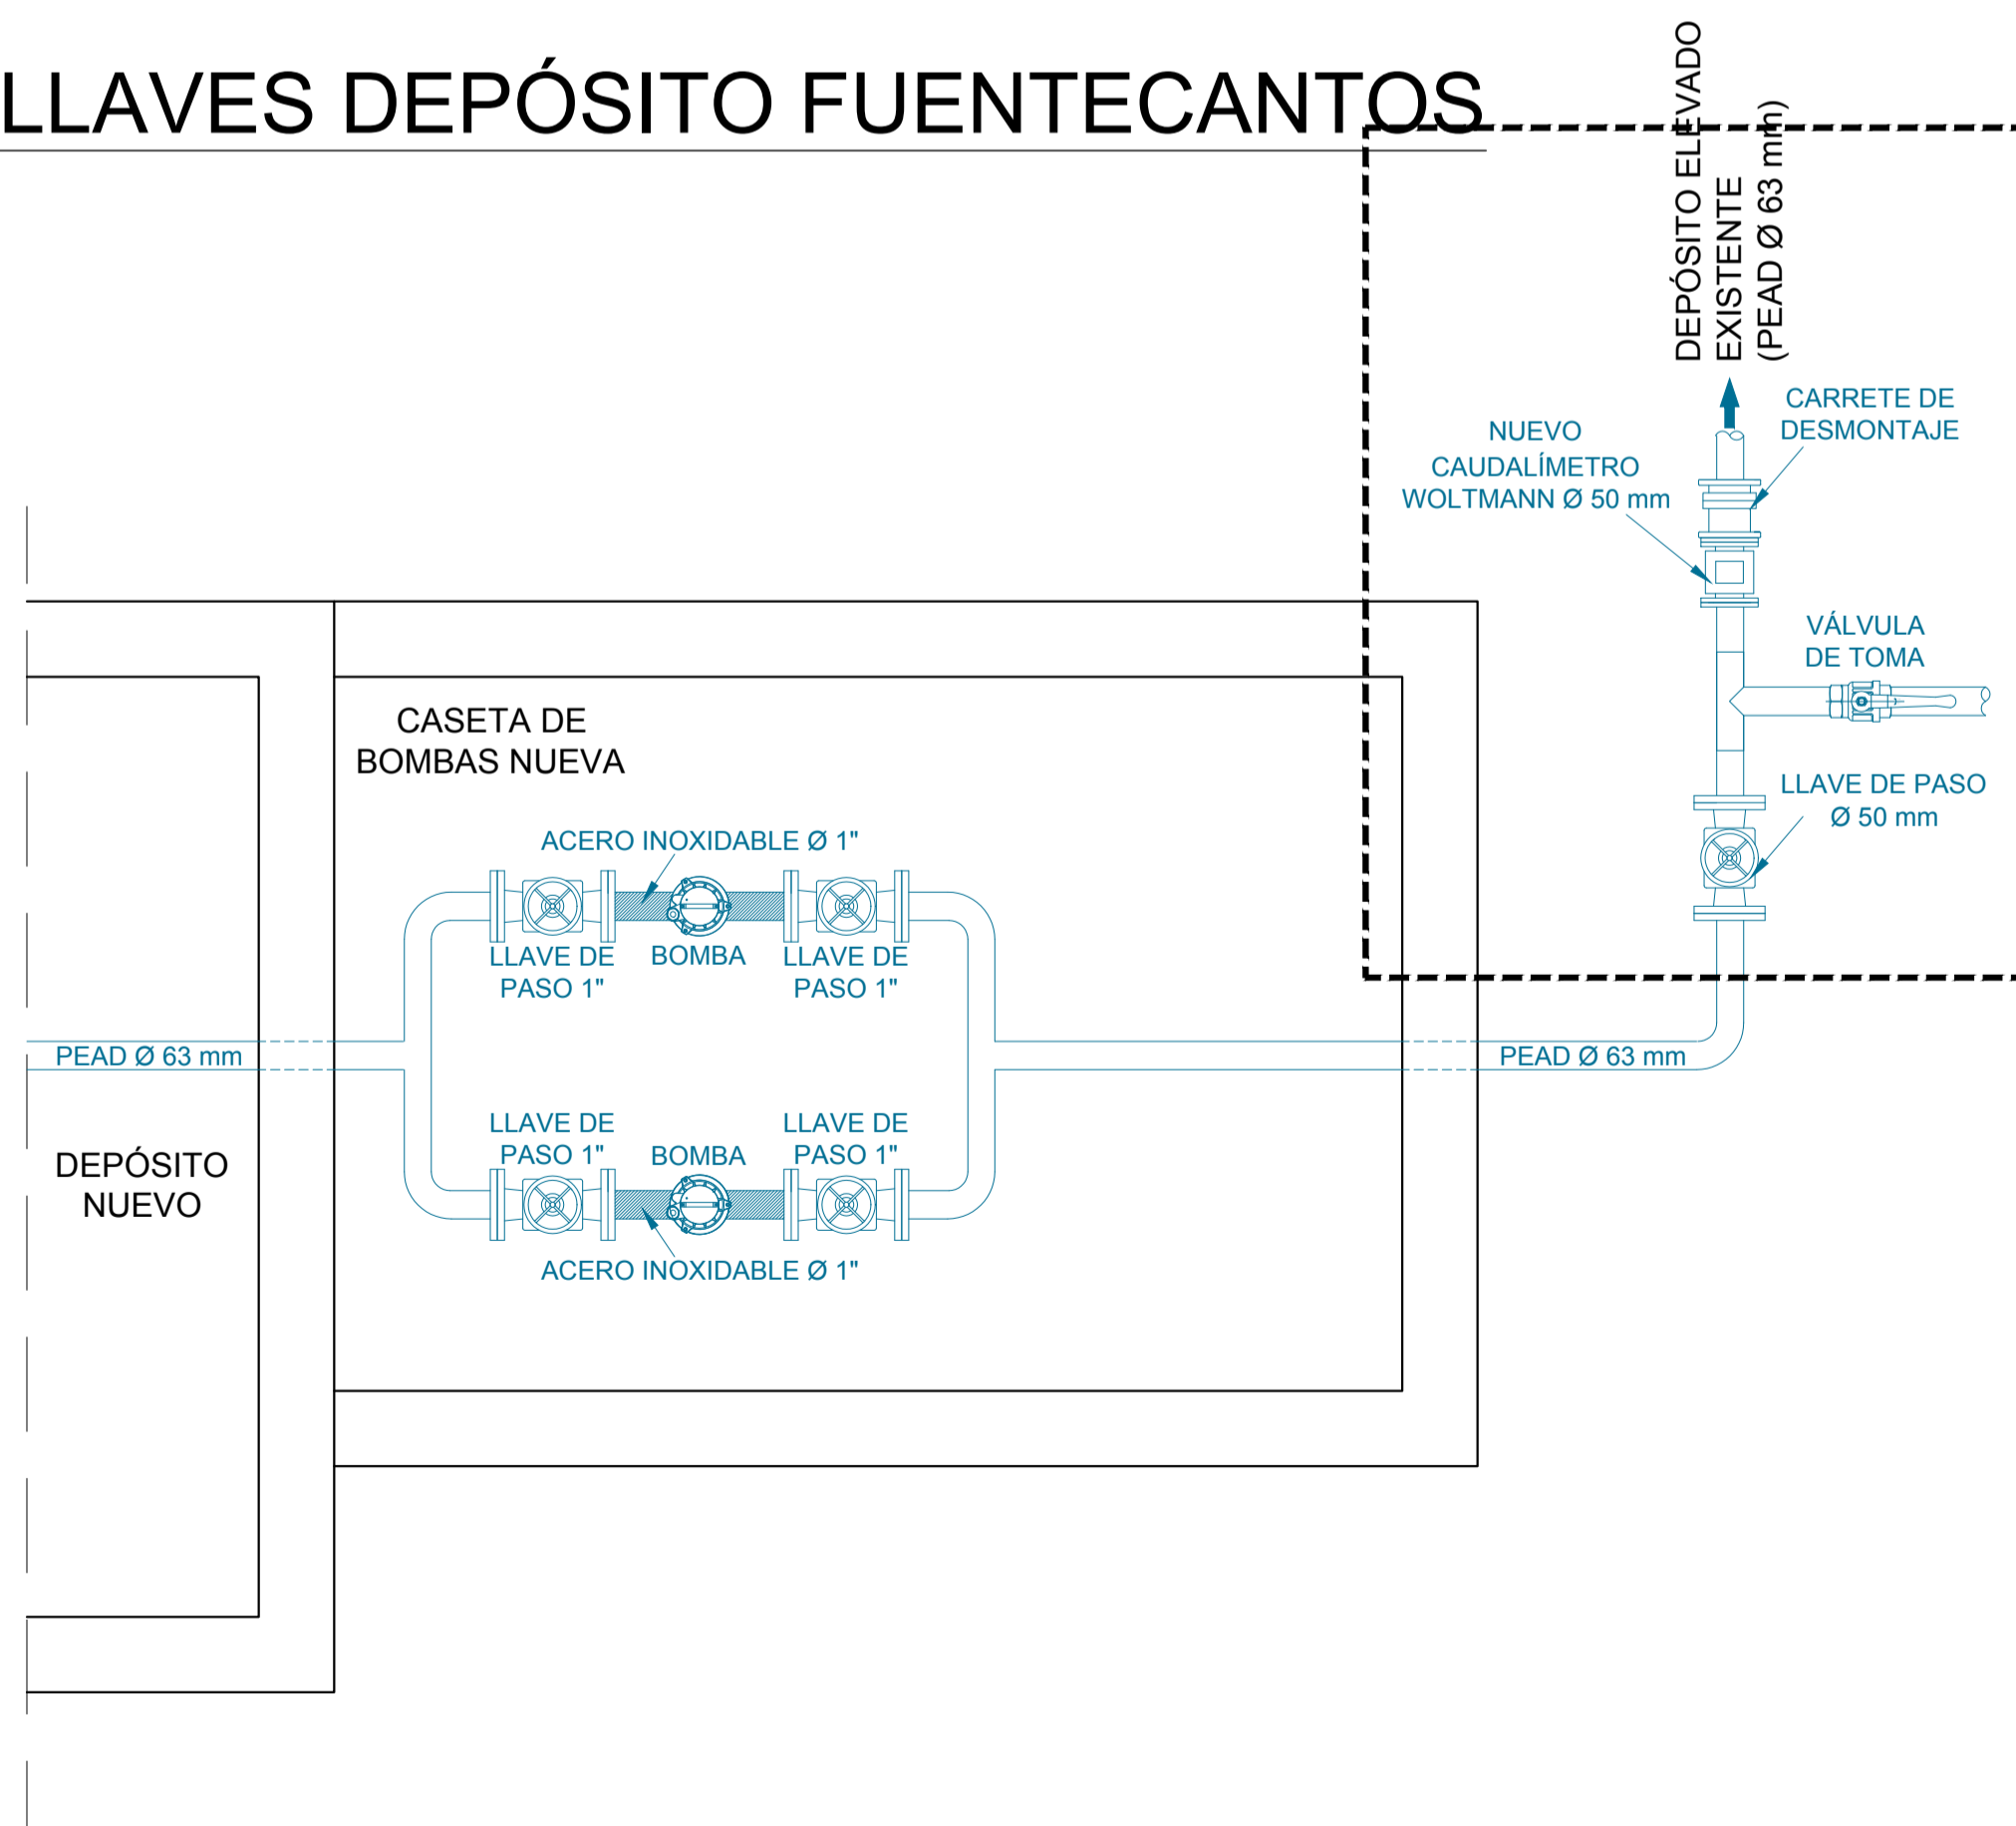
LLAVES DEPÓSITO FUENTECANTOS

DEPÓSITO ELEVADO EXISTENTE (PEAD Ø 63 mm)

CARRETE DE DESMONTAJE

NUEVO CAUDALÍMETRO WOLTMANN Ø 50 mm

VÁLVULA DE TOMA

LLAVE DE PASO Ø 50 mm

CASETA DE BOMBAS NUEVA

ACERO INOXIDABLE Ø 1"

LLAVE DE PASO 1"

BOMBA

LLAVE DE PASO 1"

PEAD Ø 63 mm

PEAD Ø 63 mm

LLAVE DE PASO 1"

BOMBA

LLAVE DE PASO 1"

ACERO INOXIDABLE Ø 1"

DEPÓSITO NUEVO